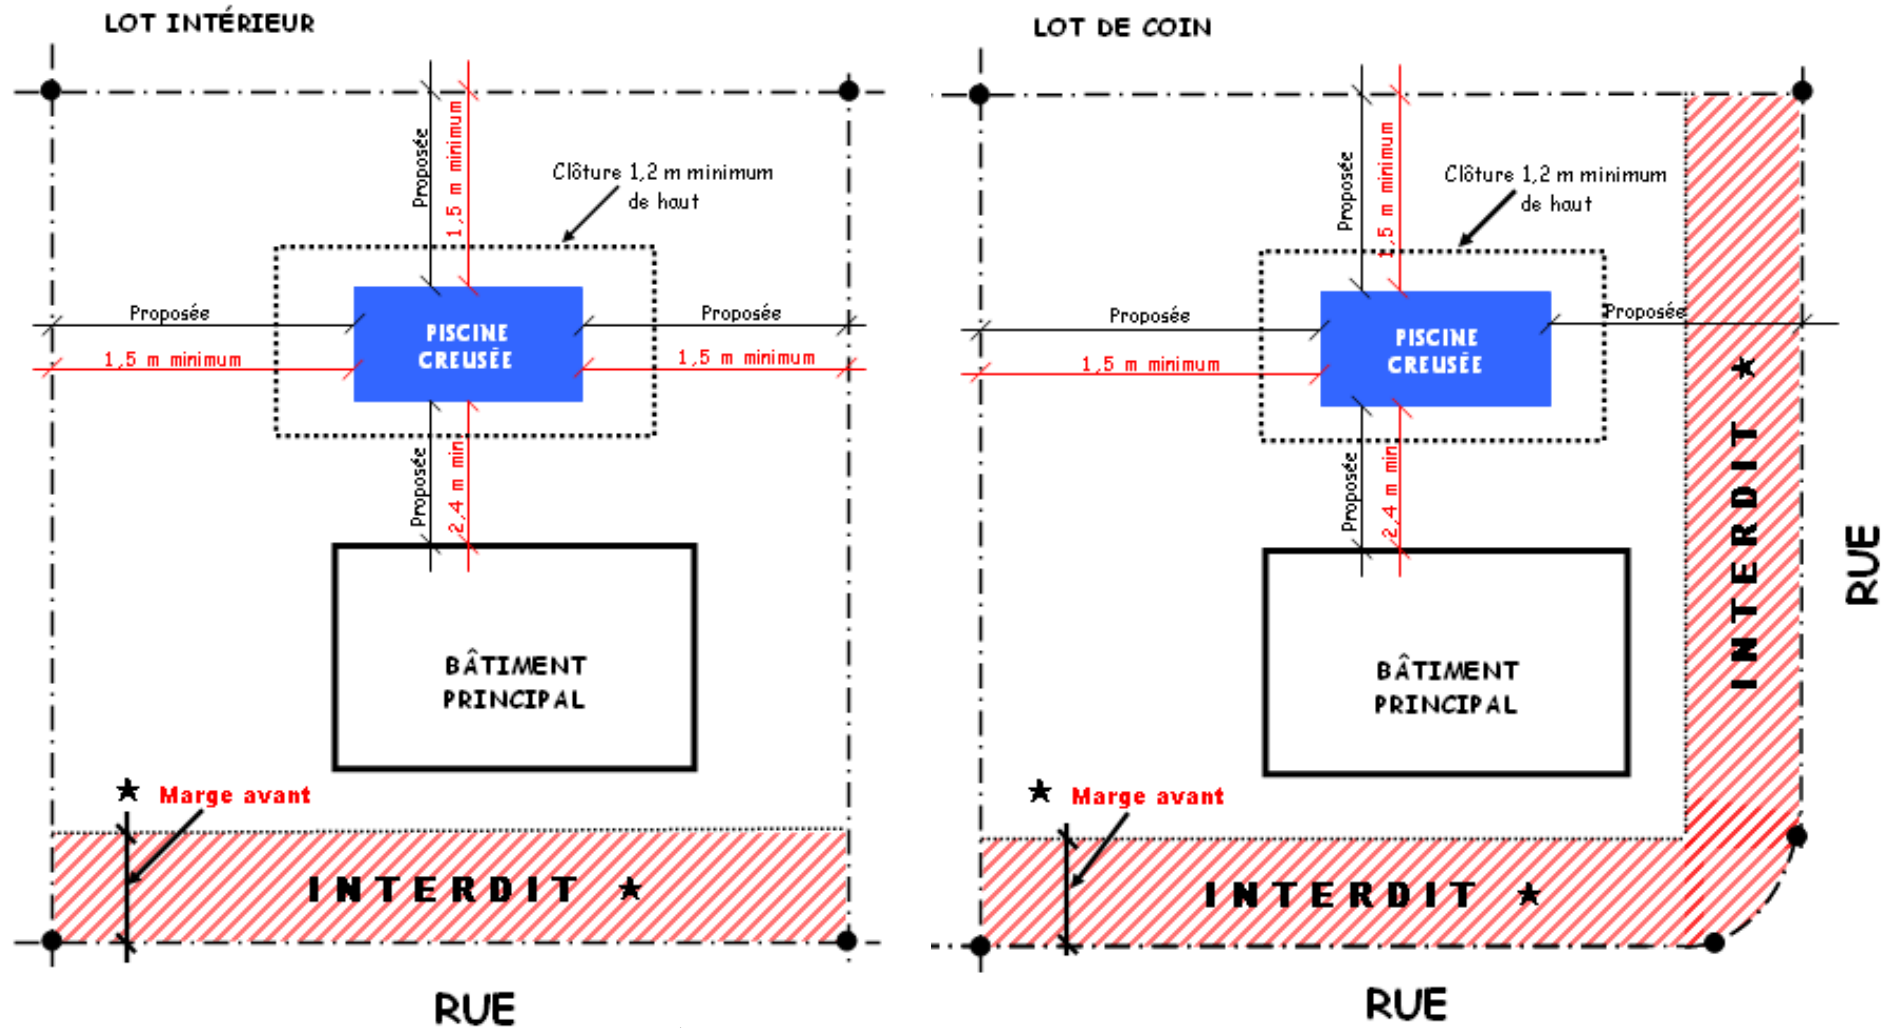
LOT INTÉRIEUR

Proposée
1,5 m minimum
Clôture 1,2 m minimum de haut
Proposée
Proposée
1,5 m minimum
1,5 m minimum
PISCINE CREUSÉE
Proposée
2,4 m min
BÂTIMENT PRINCIPAL
★ Marge avant
INTERDIT ★
RUE

LOT DE COIN

Proposée
1,5 m minimum
Clôture 1,2 m minimum de haut
Proposée
Proposée
1,5 m minimum
PISCINE CREUSÉE
Proposée
2,4 m min
BÂTIMENT PRINCIPAL
INTERDIT ★
RUE
★ Marge avant
INTERDIT ★
RUE